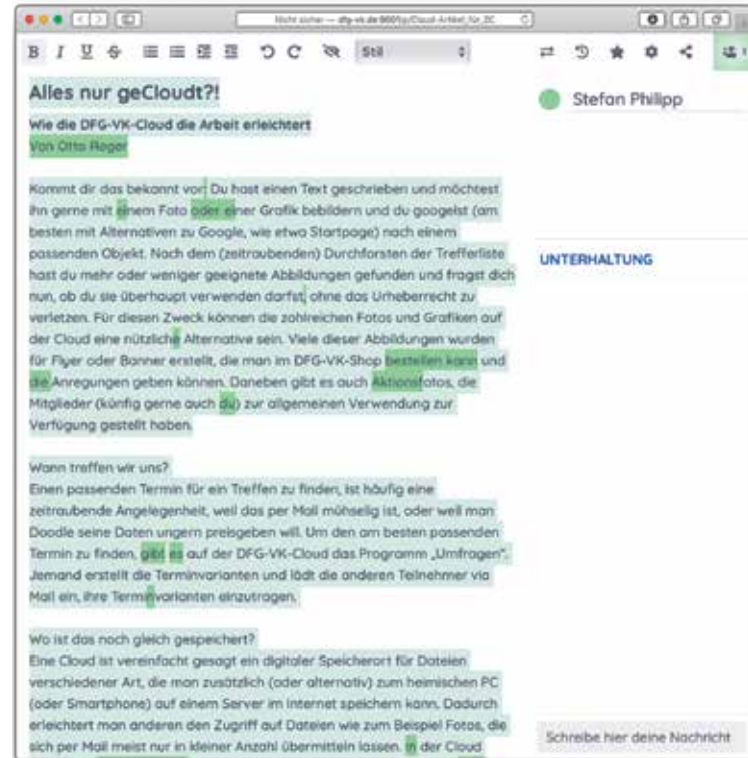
Nicht sicher — dfg-vk.de:9001/p/Cloud-Artikel_für_ZC

B I U S Stil

Alles nur geCloudt?!

Wie die DFG-VK-Cloud die Arbeit erleichtert
Von Otto Reger

Kommt dir das bekannt vor: Du hast einen Text geschrieben und möchtest ihn gerne mit einem Foto oder einer Grafik bebildern und du googelst (am besten mit Alternativen zu Google, wie etwa Startpage) nach einem passenden Objekt. Nach dem (zeitraubenden) Durchforsten der Trefferliste hast du mehr oder weniger geeignete Abbildungen gefunden und fragst dich nun, ob du sie überhaupt verwenden darfst, ohne das Urheberrecht zu verletzen. Für diesen Zweck können die zahlreichen Fotos und Grafiken auf der Cloud eine nützliche Alternative sein. Viele dieser Abbildungen wurden für Flyer oder Banner erstellt, die man im DFG-VK-Shop bestellen kann und die Anregungen geben können. Daneben gibt es auch Aktionsfotos, die Mitglieder (künftig gerne auch du) zur allgemeinen Verwendung zur Verfügung gestellt haben.

Wann treffen wir uns?
Einen passenden Termin für ein Treffen zu finden, ist häufig eine zeitraubende Angelegenheit, weil das per Mail mühselig ist, oder weil man Doodle seine Daten ungern preisgeben will. Um den am besten passenden Termin zu finden, gibt es auf der DFG-VK-Cloud das Programm „Umfragen". Jemand erstellt die Terminvarianten und lädt die anderen Teilnehmer via Mail ein, ihre Terminvarianten einzutragen.

Wo ist das noch gleich gespeichert?
Eine Cloud ist vereinfacht gesagt ein digitaler Speicherort für Dateien verschiedener Art, die man zusätzlich (oder alternativ) zum heimischen PC (oder Smartphone) auf einem Server im Internet speichern kann. Dadurch erleichtert man anderen den Zugriff auf Dateien wie zum Beispiel Fotos, die sich per Mail meist nur in kleiner Anzahl übermitteln lassen. In der Cloud

Stefan Philipp

UNTERHALTUNG

Schreibe hier deine Nachricht